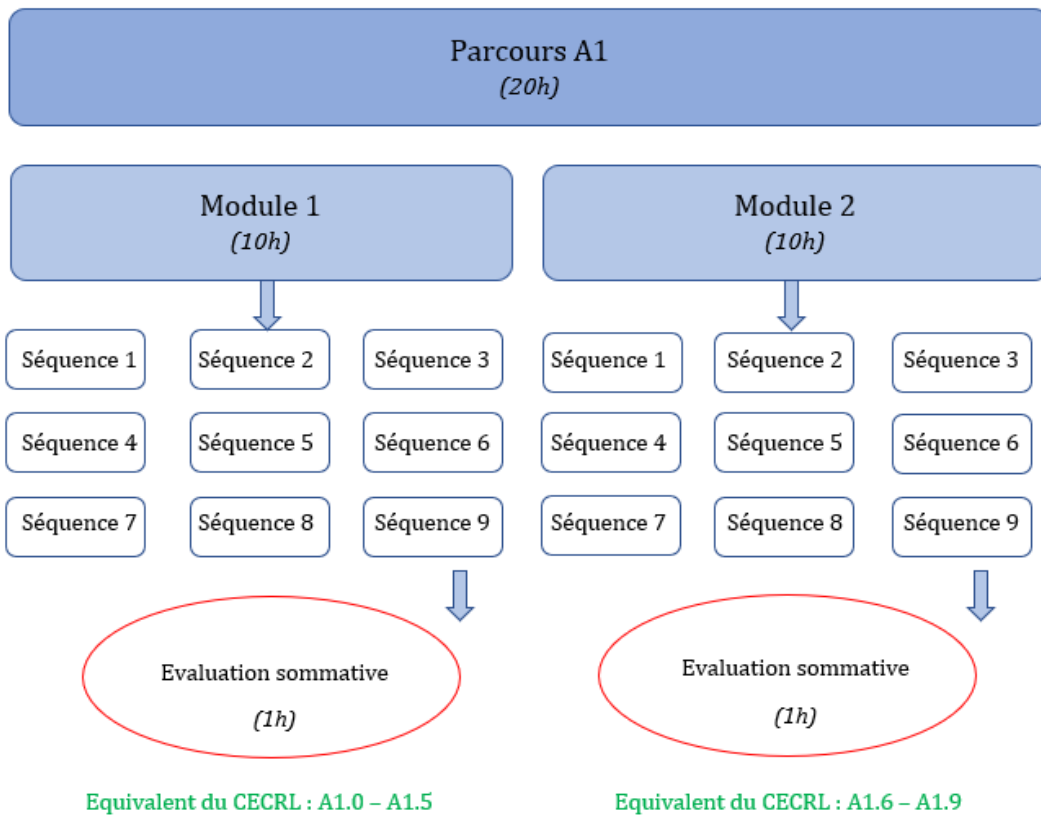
Parcours A1
(20h)

Module 1
(10h)

Séquence 1
Séquence 2
Séquence 3
Séquence 4
Séquence 5
Séquence 6
Séquence 7
Séquence 8
Séquence 9

Evaluation sommative
(1h)

Equivalent du CECRL : A1.0 – A1.5

Module 2
(10h)

Séquence 1
Séquence 2
Séquence 3
Séquence 4
Séquence 5
Séquence 6
Séquence 7
Séquence 8
Séquence 9

Evaluation sommative
(1h)

Equivalent du CECRL : A1.6 – A1.9